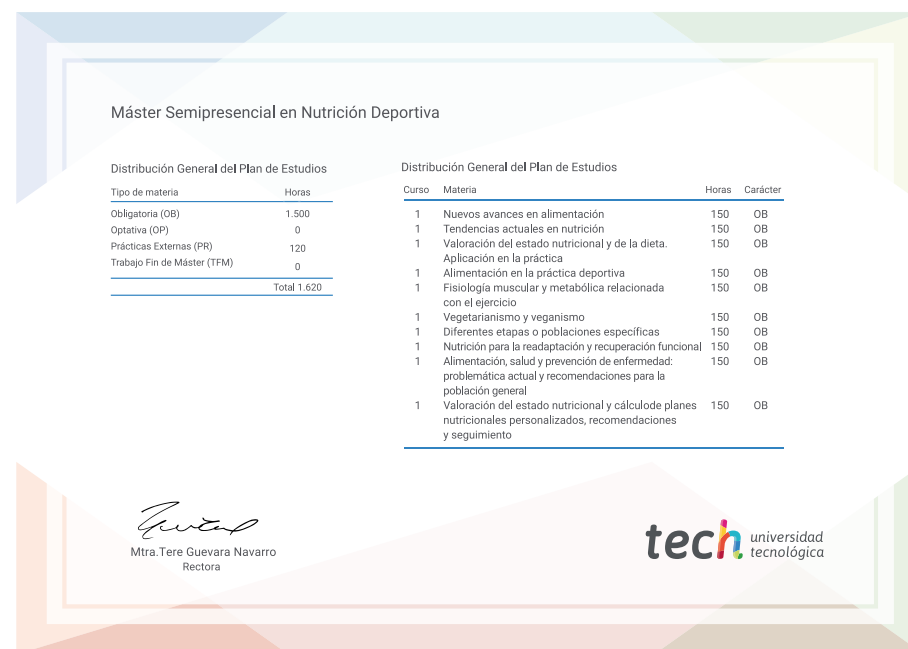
Máster Semipresencial en Nutrición Deportiva

Distribución General del Plan de Estudios

| Tipo de materia | Horas |
|---|---|
| Obligatoria (OB) | 1.500 |
| Optativa (OP) | 0 |
| Prácticas Externas (PR) | 120 |
| Trabajo Fin de Máster (TFM) | 0 |
| | Total 1.620 |

Distribución General del Plan de Estudios

| Curso | Materia | Horas | Carácter |
|---|---|---|---|
| 1 | Nuevos avances en alimentación | 150 | OB |
| 1 | Tendencias actuales en nutrición | 150 | OB |
| 1 | Valoración del estado nutricional y de la dieta. Aplicación en la práctica | 150 | OB |
| 1 | Alimentación en la práctica deportiva | 150 | OB |
| 1 | Fisiología muscular y metabólica relacionada con el ejercicio | 150 | OB |
| 1 | Vegetarianismo y veganismo | 150 | OB |
| 1 | Diferentes etapas o poblaciones específicas | 150 | OB |
| 1 | Nutrición para la readaptación y recuperación funcional | 150 | OB |
| 1 | Alimentación, salud y prevención de enfermedad: problemática actual y recomendaciones para la población general | 150 | OB |
| 1 | Valoración del estado nutricional y cálculode planes nutricionales personalizados, recomendaciones y seguimiento | 150 | OB |

Mtra.Tere Guevara Navarro
Rectora

tech universidad tecnológica